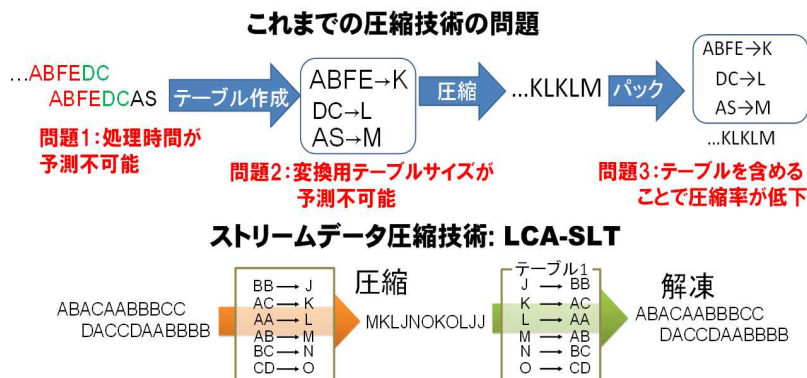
これまでの圧縮技術の問題

…ABFEDC
ABFEDCAS

テーブル作成

ABFE→K
DC→L
AS→M

圧縮

…KLKLM

パック

ABFE→K
DC→L
AS→M
…KLKLM

問題1：処理時間が予測不可能

問題2：変換用テーブルサイズが予測不可能

問題3：テーブルを含めることで圧縮率が低下

ストリームデータ圧縮技術: LCA-SLT

ABACAABBBCC
DACCDAABBBB

BB → J
AC → K
AA → L
AB → M
BC → N
CD → O

圧縮

MKLJNOKOLJJ

テーブル1
J → BB
K → AC
L → AA
M → AB
N → BC
O → CD

解凍

ABACAABBBCC
DACCDAABBBB